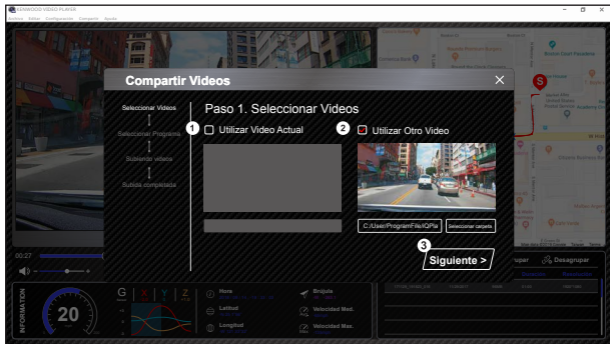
KENWOOD VIDEO PLAYER
Archivo Editar Configuración Compartir Ayuda

Compartir Videos

Seleccionar Videos
Seleccionar Programa
Subiendo videos
Subida completada

Paso 1. Seleccionar Videos

1 Utilizar Video Actual

2 Utilizar Otro Video

C:/User/ProgramFile/JVC/Pla
Seleccionar carpeta

3 Siguiente >

00:27

Desagrupar

INFORMATION
20
G X Y Z
Hora
Latitud
Longitud
Brújula
Velocidad Med.
Velocidad Máx.